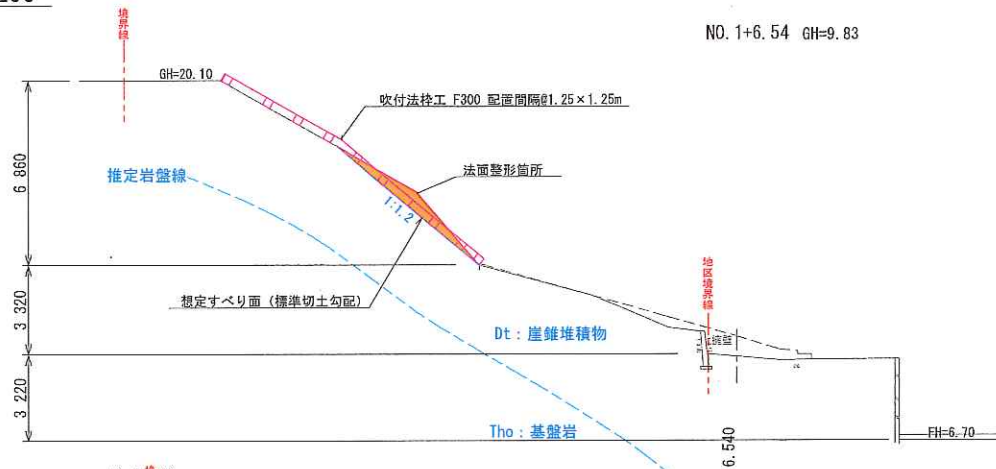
境界線

NO. 1+6.54 GH=9.83

GH=20.10

吹付法枠工 F300 配置間隔@1.25×1.25m

6 860

推定岩盤線

法面整形箇所

1:1.2

3 320

想定すべり面（標準切土勾配）

地区境界線

Dt：崖錐堆積物

擁壁

3 220

Tho：基盤岩

6.540

FH=6.70